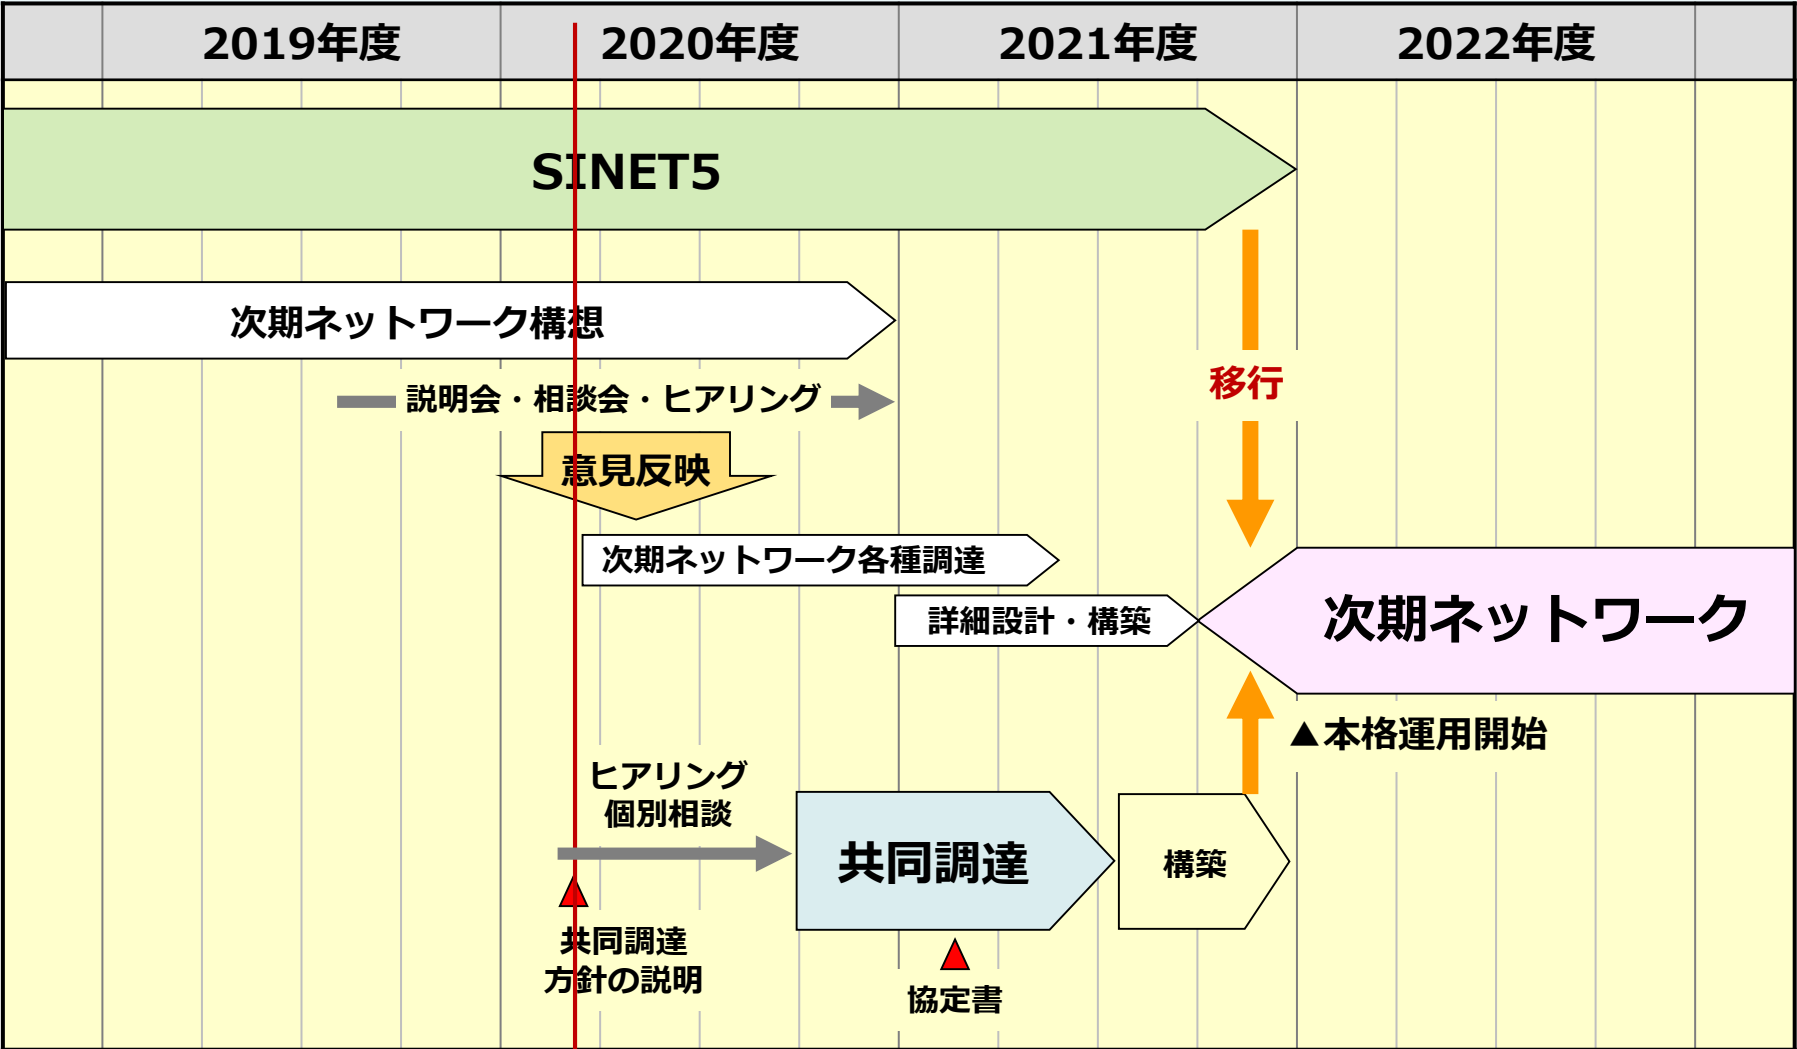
2019年度 2020年度 2021年度 2022年度

SINET5

次期ネットワーク構想

説明会・相談会・ヒアリング

移行

意見反映

次期ネットワーク各種調達

詳細設計・構築

次期ネットワーク

▲本格運用開始

ヒアリング
個別相談

共同調達

構築

共同調達
方針の説明

協定書